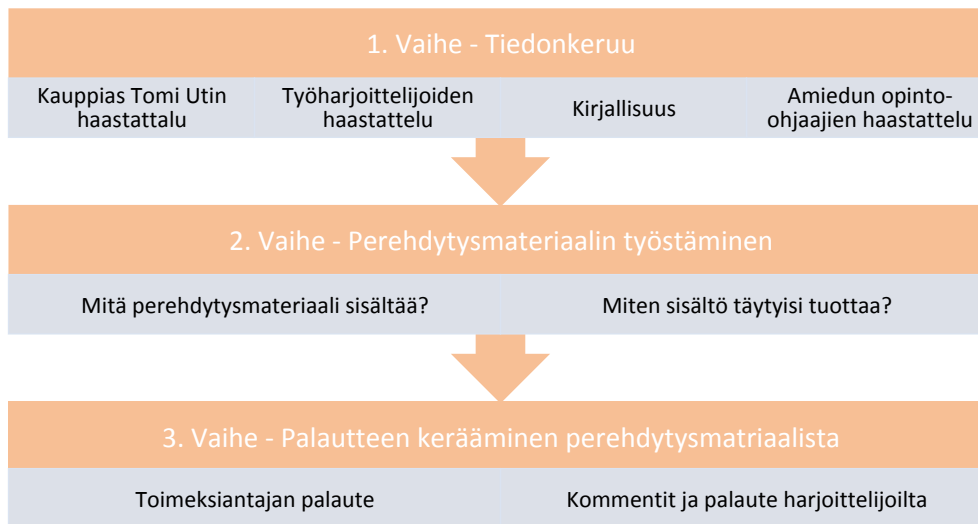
1. Vaihe - Tiedonkeruu

Kauppias Tomi Utin haastattalu

Työharjoittelijoiden haastattelu

Kirjallisuus

Amiedun opinto-ohjaajien haastattelu

2. Vaihe - Perehdytysmateriaalin työstäminen

Mitä perehdytysmateriaali sisältää?

Miten sisältö täytyisi tuottaa?

3. Vaihe - Palautteen kerääminen perehdytysmatriaalista

Toimeksiantajan palaute

Kommentit ja palaute harjoittelijoilta